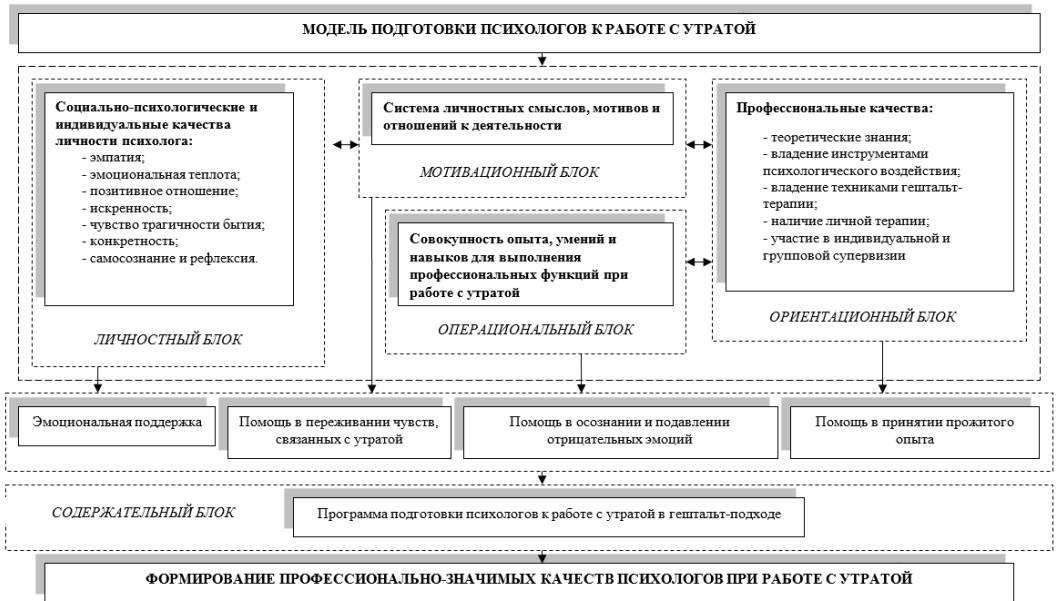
МОДЕЛЬ ПОДГОТОВКИ ПСИХОЛОГОВ К РАБОТЕ С УТРАТОЙ

Социально-психологические и индивидуальные качества личности психолога:
- эмпатия;
- эмоциональная теплота;
- позитивное отношение;
- искренность;
- чувство трагичности бытия;
- конкретность;
- самосознание и рефлексия.

ЛИЧНОСТНЫЙ БЛОК

Система личностных смыслов, мотивов и отношений к деятельности

МОТИВАЦИОННЫЙ БЛОК

Совокупность опыта, умений и навыков для выполнения профессиональных функций при работе с утратой

ОПЕРАЦИОНАЛЬНЫЙ БЛОК

Профессиональные качества:
- теоретические знания;
- владение инструментами психологического воздействия;
- владение техниками гештальт-терапии;
- наличие личной терапии;
- участие в индивидуальной и групповой супервизии

ОРИЕНТАЦИОННЫЙ БЛОК

Эмоциональная поддержка

Помощь в переживании чувств, связанных с утратой

Помощь в осознании и подавлении отрицательных эмоций

Помощь в принятии прожитого опыта

СОДЕРЖАТЕЛЬНЫЙ БЛОК

Программа подготовки психологов к работе с утратой в гештальт-подходе

ФОРМИРОВАНИЕ ПРОФЕССИОНАЛЬНО-ЗНАЧИМЫХ КАЧЕСТВ ПСИХОЛОГОВ ПРИ РАБОТЕ С УТРАТОЙ